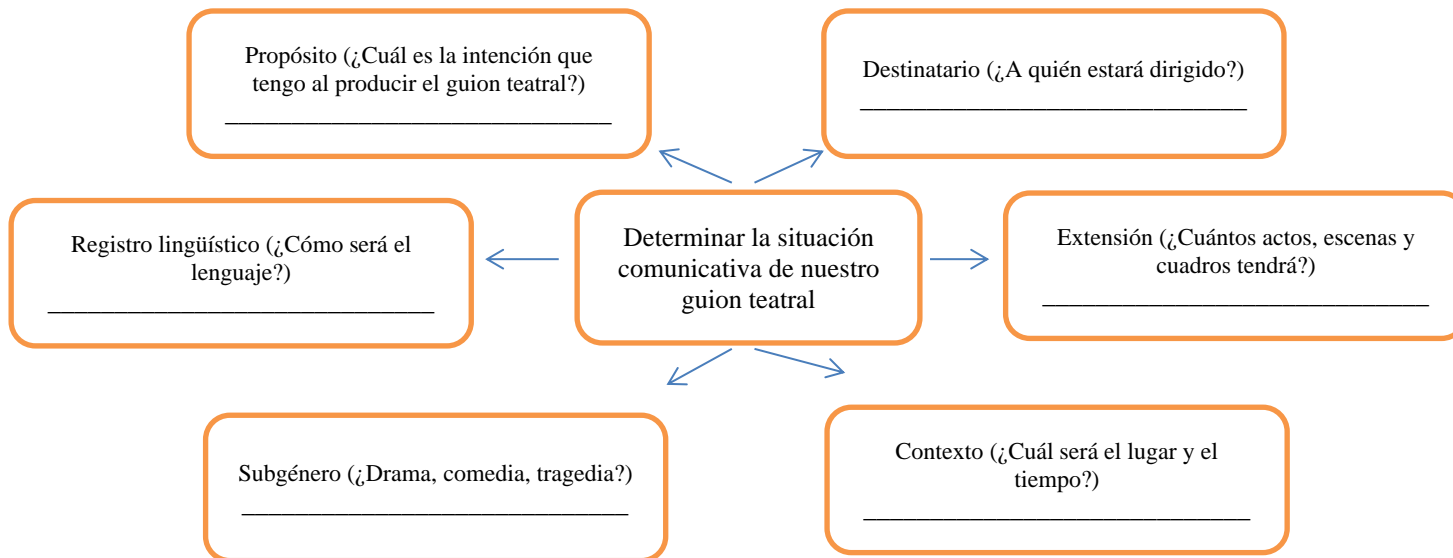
Propósito (¿Cuál es la intención que tengo al producir el guion teatral?)
___________________________________

Destinatario (¿A quién estará dirigido?)
___________________________________

Registro lingüístico (¿Cómo será el lenguaje?)
___________________________________

Determinar la situación comunicativa de nuestro guion teatral

Extensión (¿Cuántos actos, escenas y cuadros tendrá?)
___________________________________

Subgénero (¿Drama, comedia, tragedia?)
___________________________________

Contexto (¿Cuál será el lugar y el tiempo?)
___________________________________